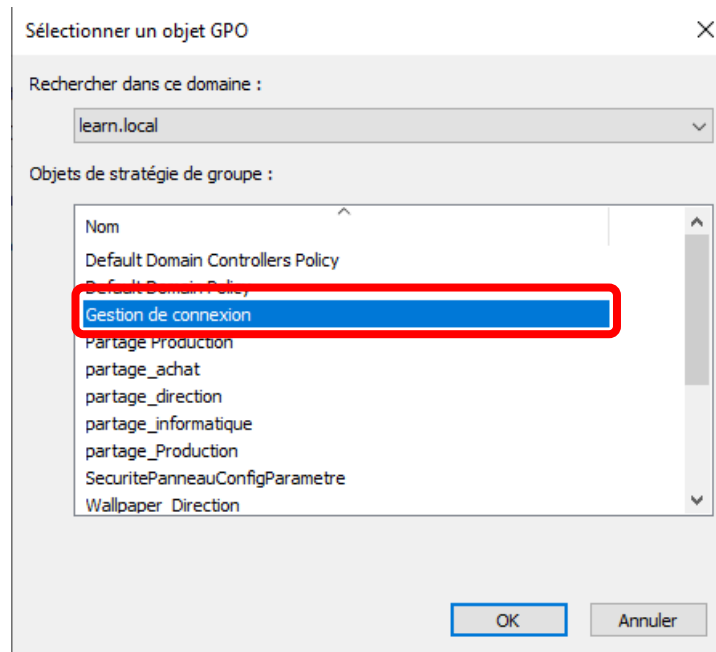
Sélectionner un objet GPO

Rechercher dans ce domaine :

learn.local

Objets de stratégie de groupe :

Nom

Default Domain Controllers Policy
Default Domain Policy
Gestion de connexion
Partage Production
partage_achat
partage_direction
partage_informatique
partage_Production
SecuritePanneauConfigParametre
Wallpaper_Direction

OK Annuler